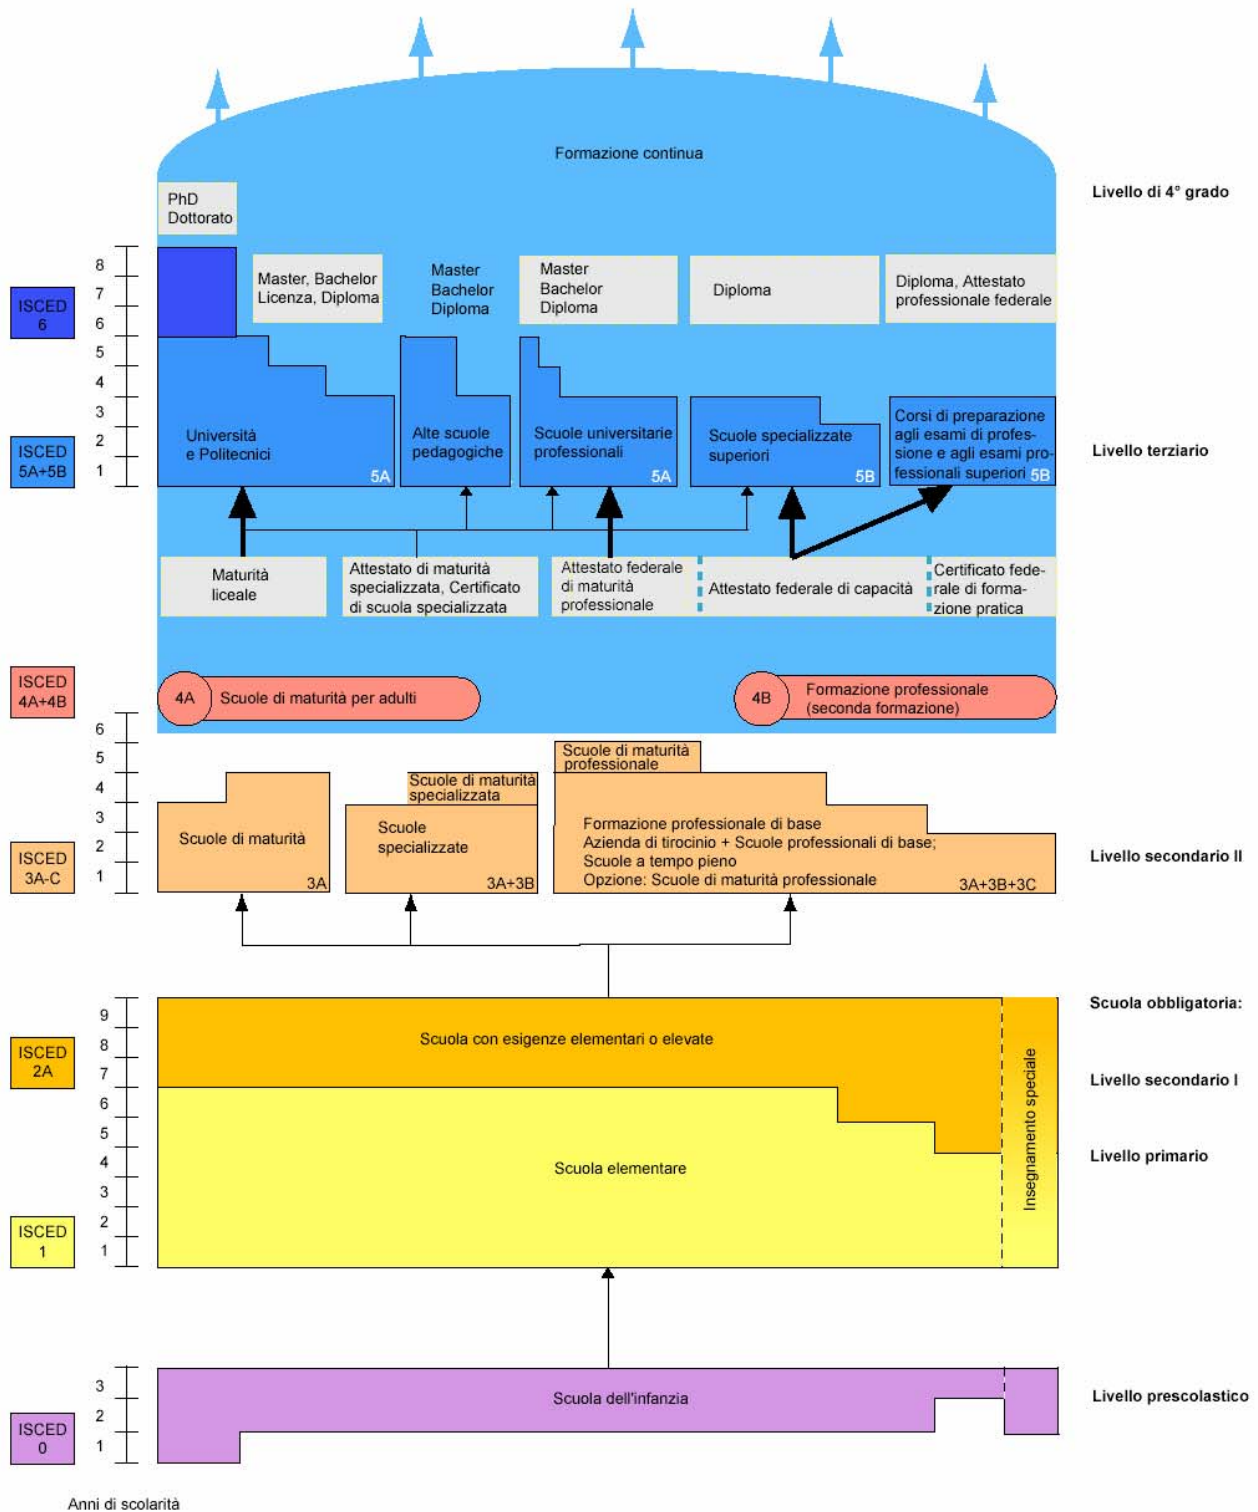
Formazione continua

Livello di 4° grado

PhD
Dottorato

ISCED 6

8
7
6
5
4
3
2
1

Master, Bachelor
Licenza, Diploma

Master
Bachelor
Diploma

Master
Bachelor
Diploma

Diploma

Diploma, Attestato professionale federale

ISCED 5A+5B

Università e Politecnici 5A

Alte scuole pedagogiche

Scuole universitarie professionali 5A

Scuole specializzate superiori 5B

Corsi di preparazione agli esami di professione e agli esami professionali superiori 5B

Livello terziario

Maturità liceale

Attestato di maturità specializzata, Certificato di scuola specializzata

Attestato federale di maturità professionale

Attestato federale di capacità

Certificato federale di formazione pratica

ISCED 4A+4B

4A Scuole di maturità per adulti

4B Formazione professionale (seconda formazione)

6
5
4
3
2
1

ISCED 3A-C

Scuole di maturità 3A

Scuole di maturità specializzata

Scuole specializzate 3A+3B

Scuole di maturità professionale

Formazione professionale di base
Azienda di tirocinio + Scuole professionali di base;
Scuole a tempo pieno
Opzione: Scuole di maturità professionale 3A+3B+3C

Livello secondario II

9
8
7
6
5
4
3
2
1

ISCED 2A

Scuola con esigenze elementari o elevate

Scuola obbligatoria:

Livello secondario I

Insegnamento speciale

Scuola elementare

Livello primario

ISCED 1

3
2
1

ISCED 0

Scuola dell'infanzia

Livello prescolastico

Anni di scolarità